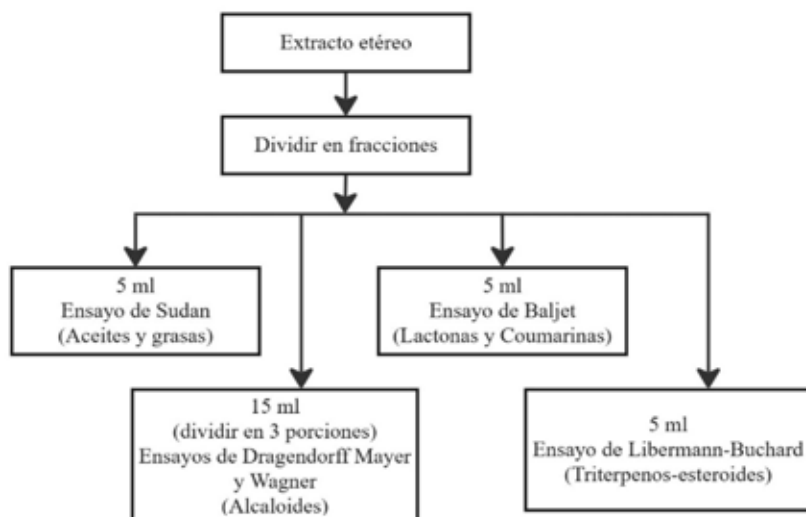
Extracto etéreo

Dividir en fracciones

5 ml
Ensayo de Sudan
(Aceites y grasas)

5 ml
Ensayo de Baljet
(Lactonas y Coumarinas)

15 ml
(dividir en 3 porciones)
Ensayos de Dragendorff Mayer y Wagner
(Alcaloides)

5 ml
Ensayo de Libermann-Buchard
(Triterpenos-esteroides)